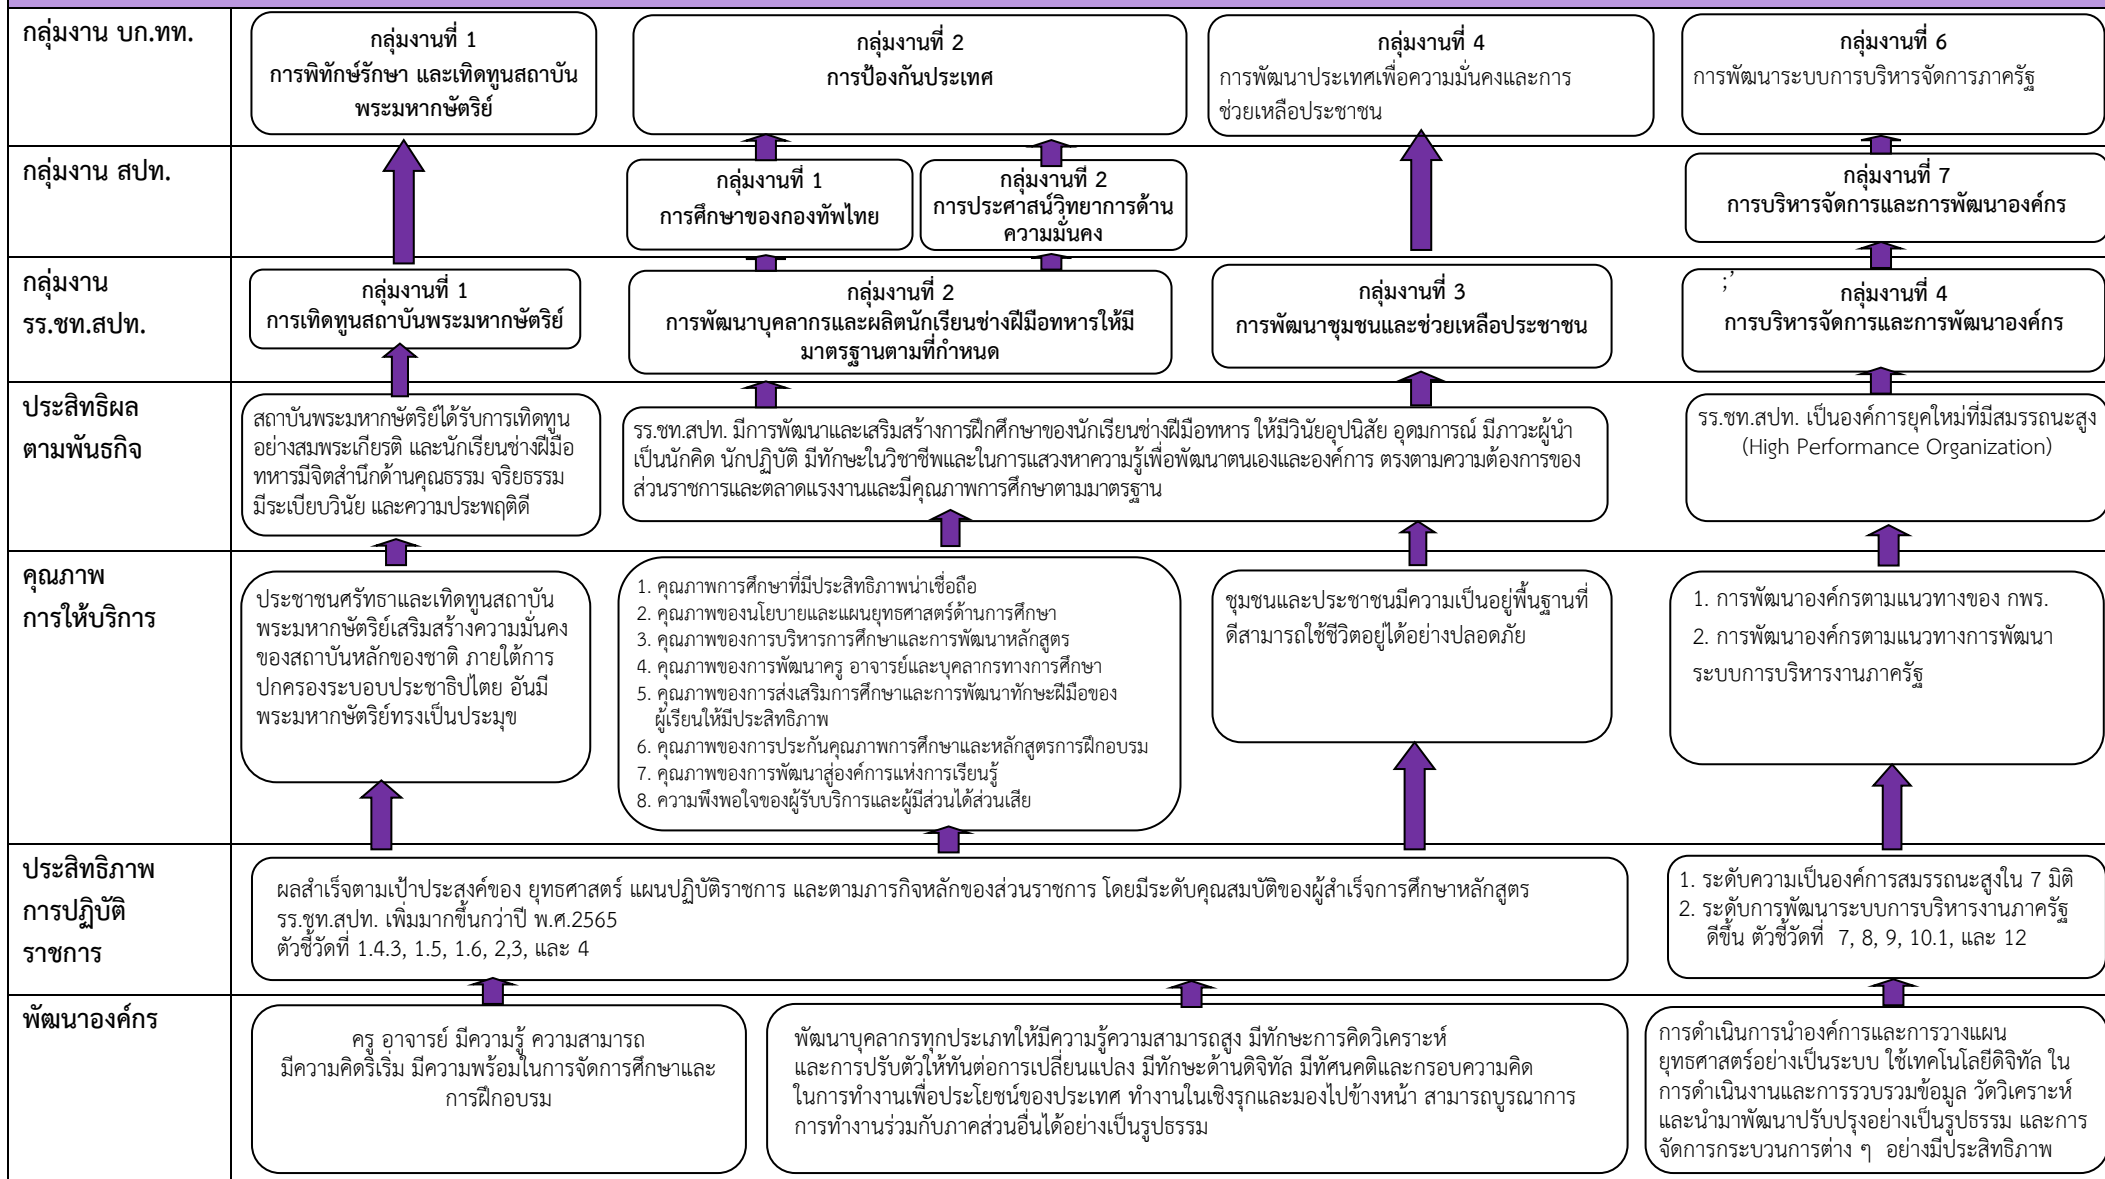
กลุ่มงาน บก.ทท.

กลุ่มงานที่ 1
การพิทักษ์รักษา และเทิดทูนสถาบันพระมหากษัตริย์

กลุ่มงานที่ 2
การป้องกันประเทศ

กลุ่มงานที่ 4
การพัฒนาประเทศเพื่อความมั่นคงและการช่วยเหลือประชาชน

กลุ่มงานที่ 6
การพัฒนาระบบการบริหารจัดการภาครัฐ

กลุ่มงาน สปท.

กลุ่มงานที่ 1
การศึกษาของกองทัพไทย

กลุ่มงานที่ 2
การประศาสน์วิทยาการด้านความมั่นคง

กลุ่มงานที่ 7
การบริหารจัดการและการพัฒนาองค์กร

กลุ่มงาน รร.ชท.สปท.

กลุ่มงานที่ 1
การเทิดทูนสถาบันพระมหากษัตริย์

กลุ่มงานที่ 2
การพัฒนาบุคลากรและผลิตนักเรียนช่างฝีมือทหารให้มีมาตรฐานตามที่กำหนด

กลุ่มงานที่ 3
การพัฒนาชุมชนและช่วยเหลือประชาชน

กลุ่มงานที่ 4
การบริหารจัดการและการพัฒนาองค์กร

ประสิทธิผลตามพันธกิจ

สถาบันพระมหากษัตริย์ได้รับการเทิดทูนอย่างสมพระเกียรติ และนักเรียนช่างฝีมือทหารมีจิตสำนึกด้านคุณธรรม จริยธรรม มีระเบียบวินัย และความประพฤติดี

รร.ชท.สปท. มีการพัฒนาและเสริมสร้างการฝึกศึกษาของนักเรียนช่างฝีมือทหาร ให้มีวินัยอุปนิสัย อุดมการณ์ มีภาวะผู้นำ เป็นนักคิด นักปฏิบัติ มีทักษะในวิชาชีพและในการแสวงหาความรู้เพื่อพัฒนาตนเองและองค์การ ตรงตามความต้องการของส่วนราชการและตลาดแรงงานและมีคุณภาพการศึกษาตามมาตรฐาน

รร.ชท.สปท. เป็นองค์การยุคใหม่ที่มีสมรรถนะสูง (High Performance Organization)

คุณภาพการให้บริการ

ประชาชนศรัทธาและเทิดทูนสถาบันพระมหากษัตริย์เสริมสร้างความมั่นคงของสถาบันหลักของชาติ ภายใต้การปกครองระบอบประชาธิปไตย อันมีพระมหากษัตริย์ทรงเป็นประมุข

1. คุณภาพการศึกษาที่มีประสิทธิภาพน่าเชื่อถือ
2. คุณภาพของนโยบายและแผนยุทธศาสตร์ด้านการศึกษา
3. คุณภาพของการบริหารการศึกษาและการพัฒนาหลักสูตร
4. คุณภาพของการพัฒนาครู อาจารย์และบุคลากรทางการศึกษา
5. คุณภาพของการส่งเสริมการศึกษาและการพัฒนาทักษะฝีมือของผู้เรียนให้มีประสิทธิภาพ
6. คุณภาพของการประกันคุณภาพการศึกษาและหลักสูตรการฝึกอบรม
7. คุณภาพของการพัฒนาสู่องค์การแห่งการเรียนรู้
8. ความพึงพอใจของผู้รับบริการและผู้มีส่วนได้ส่วนเสีย

ชุมชนและประชาชนมีความเป็นอยู่พื้นฐานที่ดีสามารถใช้ชีวิตอยู่ได้อย่างปลอดภัย

1. การพัฒนาองค์กรตามแนวทางของ กพร.
2. การพัฒนาองค์กรตามแนวทางการพัฒนาระบบการบริหารงานภาครัฐ

ประสิทธิภาพการปฏิบัติราชการ

ผลสำเร็จตามเป้าประสงค์ของ ยุทธศาสตร์ แผนปฏิบัติราชการ และตามภารกิจหลักของส่วนราชการ โดยมีระดับคุณสมบัติของผู้สำเร็จการศึกษาหลักสูตร รร.ชท.สปท. เพิ่มมากขึ้นกว่าปี พ.ศ.2565
ตัวชี้วัดที่ 1.4.3, 1.5, 1.6, 2,3, และ 4

1. ระดับความเป็นองค์การสมรรถนะสูงใน 7 มิติ
2. ระดับการพัฒนาระบบการบริหารงานภาครัฐดีขึ้น ตัวชี้วัดที่ 7, 8, 9, 10.1, และ 12

พัฒนาองค์กร

ครู อาจารย์ มีความรู้ ความสามารถ มีความคิดริเริ่ม มีความพร้อมในการจัดการศึกษาและการฝึกอบรม

พัฒนาบุคลากรทุกประเภทให้มีความรู้ความสามารถสูง มีทักษะการคิดวิเคราะห์ และการปรับตัวให้ทันต่อการเปลี่ยนแปลง มีทักษะด้านดิจิทัล มีทัศนคติและกรอบความคิด ในการทำงานเพื่อประโยชน์ของประเทศ ทำงานในเชิงรุกและมองไปข้างหน้า สามารถบูรณาการการทำงานร่วมกับภาคส่วนอื่นได้อย่างเป็นรูปธรรม

การดำเนินการนำองค์การและการวางแผนยุทธศาสตร์อย่างเป็นระบบ ใช้เทคโนโลยีดิจิทัล ในการดำเนินงานและการรวบรวมข้อมูล วัดวิเคราะห์ และนำมาพัฒนาปรับปรุงอย่างเป็นรูปธรรม และการจัดการกระบวนการต่าง ๆ อย่างมีประสิทธิภาพ